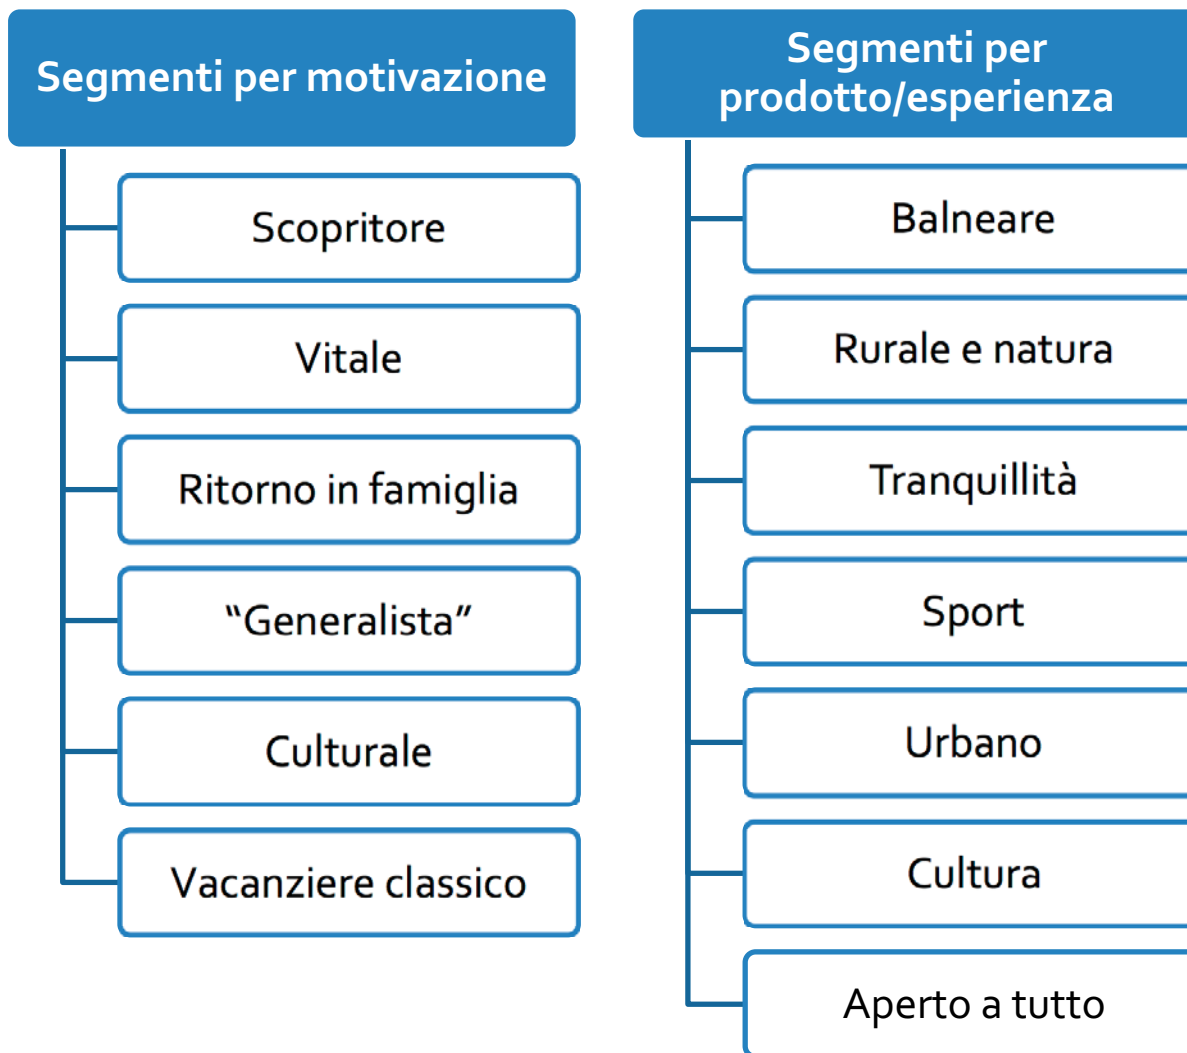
Segmenti per motivazione

Scopritore

Vitale

Ritorno in famiglia

“Generalista”

Culturale

Vacanziere classico

Segmenti per prodotto/esperienza

Balneare

Rurale e natura

Tranquillità

Sport

Urbano

Cultura

Aperto a tutto